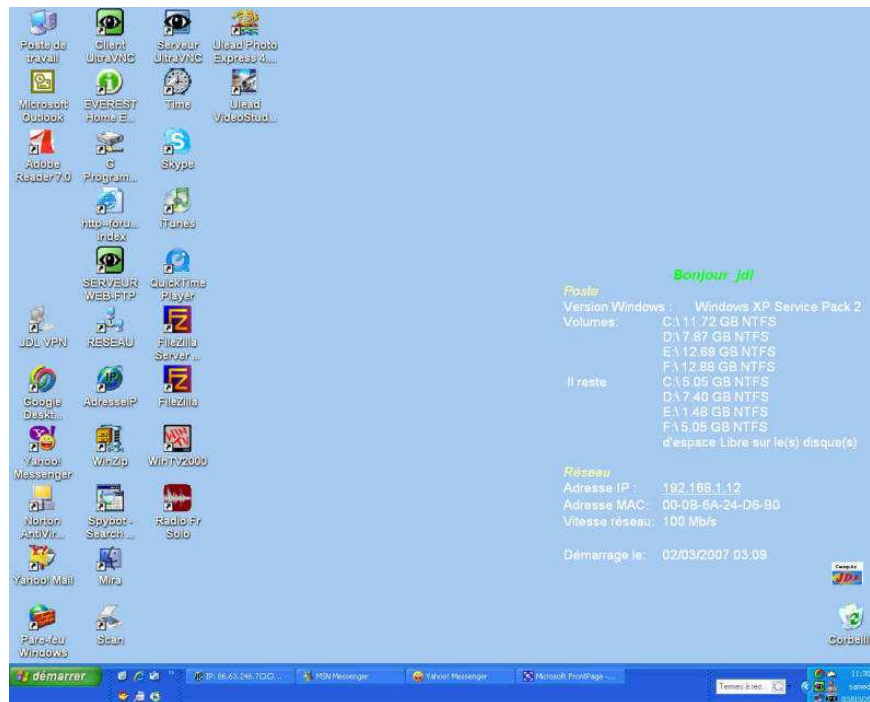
Poste de travail
Client UltraVNC
Serveur UltraVNC
Ulead Photo Express 4....
Microsoft Outlook
EVEREST Home E...
Time
Ulead VideoStud...
Adobe Reader 7.0
C Program...
Skype
http--foru... index
iTunes
SERVEUR WEB-FTP
QuickTime Player
JDL VPN
RESEAU
FileZilla Server ...
Google Deskt...
AdresseIP
FileZilla
Yahoo! Messenger
WinZip
WinTV2000
Norton AntiVir...
Spybot - Search ...
Radio Fr Solo
Yahoo! Mail
Mira
Pare-feu Windows
Scan

Bonjour jdl
Poste
Version Windows : Windows XP Service Pack 2
Volumes: C:\ 11.72 GB NTFS
D:\ 7.87 GB NTFS
E:\ 12.69 GB NTFS
F:\ 12.88 GB NTFS
Il reste C:\ 5.05 GB NTFS
D:\ 7.40 GB NTFS
E:\ 1.48 GB NTFS
F:\ 5.05 GB NTFS
d'espace Libre sur le(s) disque(s)

Réseau
Adresse IP : 192.168.1.12
Adresse MAC: 00-0B-6A-24-D6-B0
Vitesse réseau: 100 Mb/s

Démarrage le: 02/03/2007 03:09

JDL
Corbeille

démarrer
IP: 86.63.246.7OD...
MSN Messenger
Yahoo! Messenger
Microsoft FrontPage -...
Termes à rec...
11:30
samedi